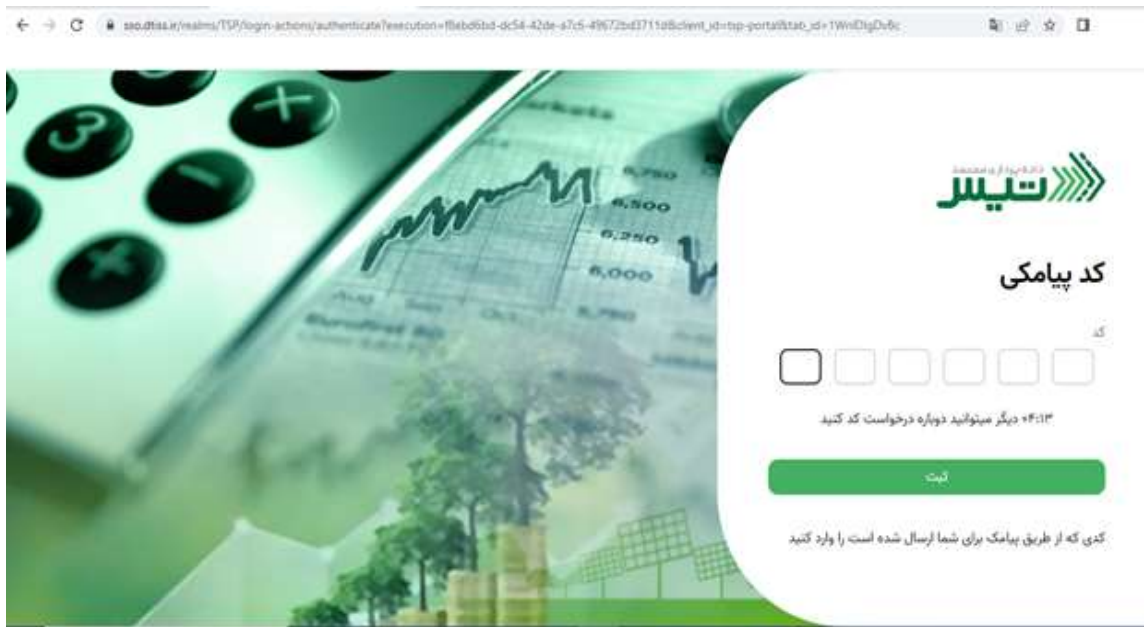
sso.dtisa.ir/realms/TSP/login-actions/authenticate?execution=f8ebd6bd-dc54-42de-a7c5-49672bd3711d&client_id=tsp-portal&tab_id=1WnlDlgDs8c

داده پردازی مجتمع
تیس

کد پیامکی

کد

۰۴:۱۳ دیگر میتوانید دوباره درخواست کد کنید

ثبت

کدی که از طریق پیامک برای شما ارسال شده است را وارد کنید

6,750
6,500
6,250
6,000